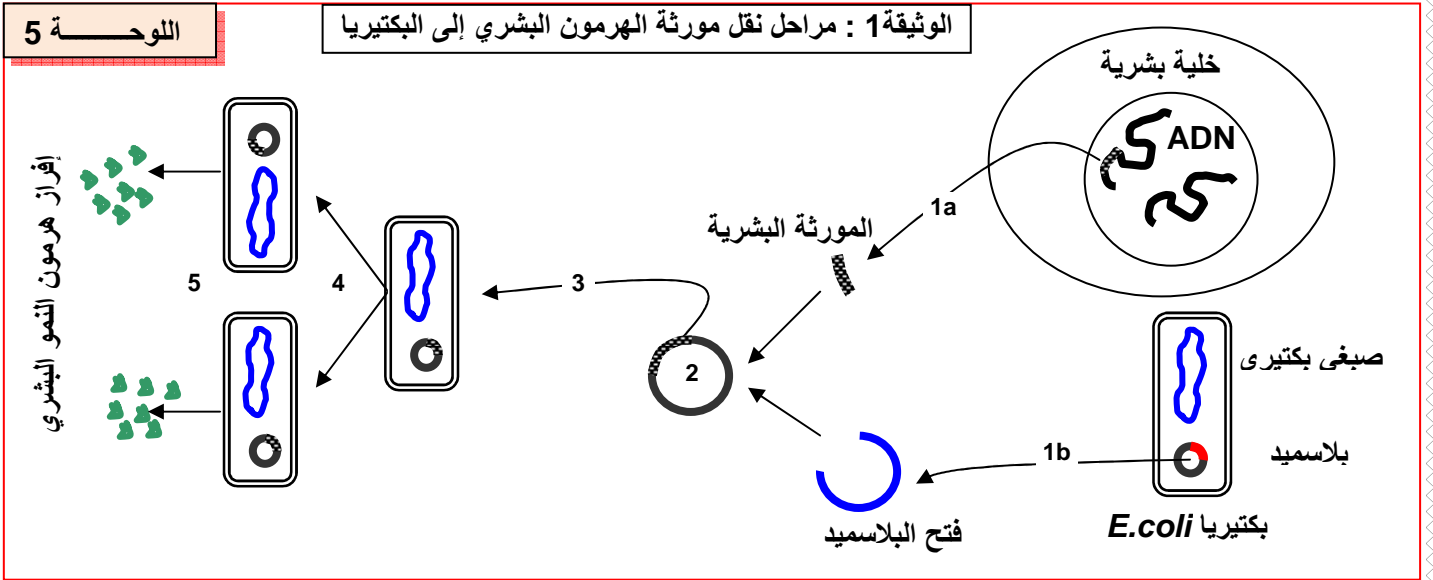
اللوحـــــة 5

الوثيقة1 : مراحل نقل مورثة الهرمون البشري إلى البكتيريا

خلية بشرية

ADN

1a

المورثة البشرية

إفراز هرمون النمو البشري

5

4

3

2

صبغى بكتيرى

1b

بلاسميد

فتح البلاسميد

بكتيريا E.coli